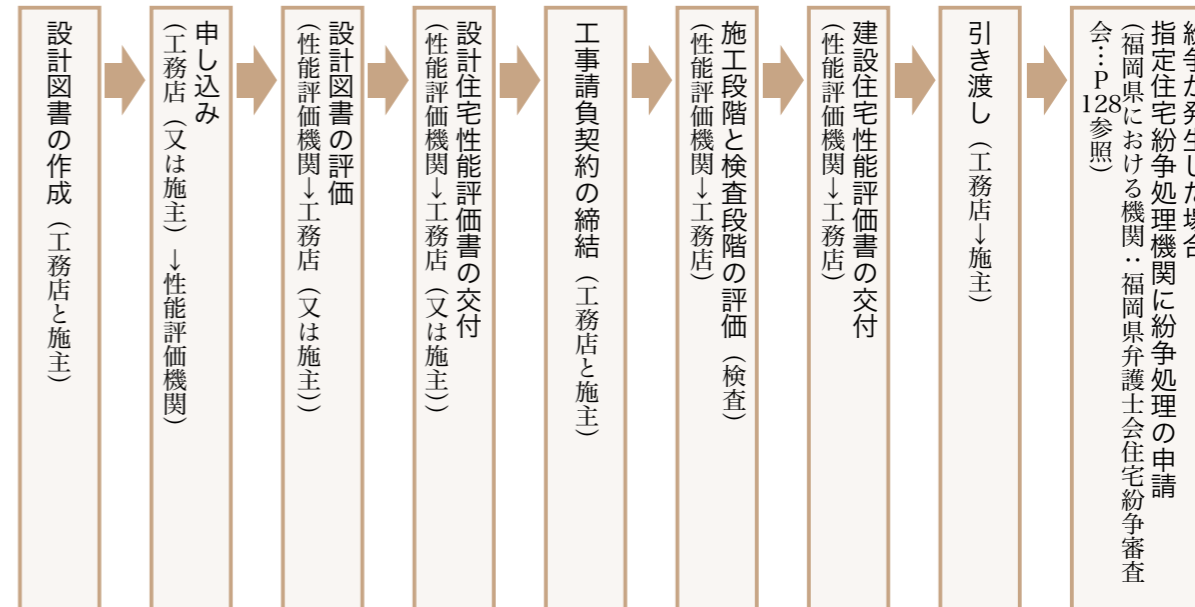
設計図書の作成（工務店と施主）

申し込み（工務店（又は施主）→性能評価機関）

設計図書の評価（性能評価機関→工務店（又は施主））

設計住宅性能評価書の交付（性能評価機関→工務店（又は施主））

工事請負契約の締結（工務店と施主）

施工段階と検査段階の評価（検査）（性能評価機関→工務店）

建設住宅性能評価書の交付（性能評価機関→工務店）

引き渡し（工務店→施主）

紛争が発生した場合
指定住宅紛争処理機関に紛争処理の申請
（福岡県における機関：福岡県弁護士会住宅紛争審査会…P128参照）